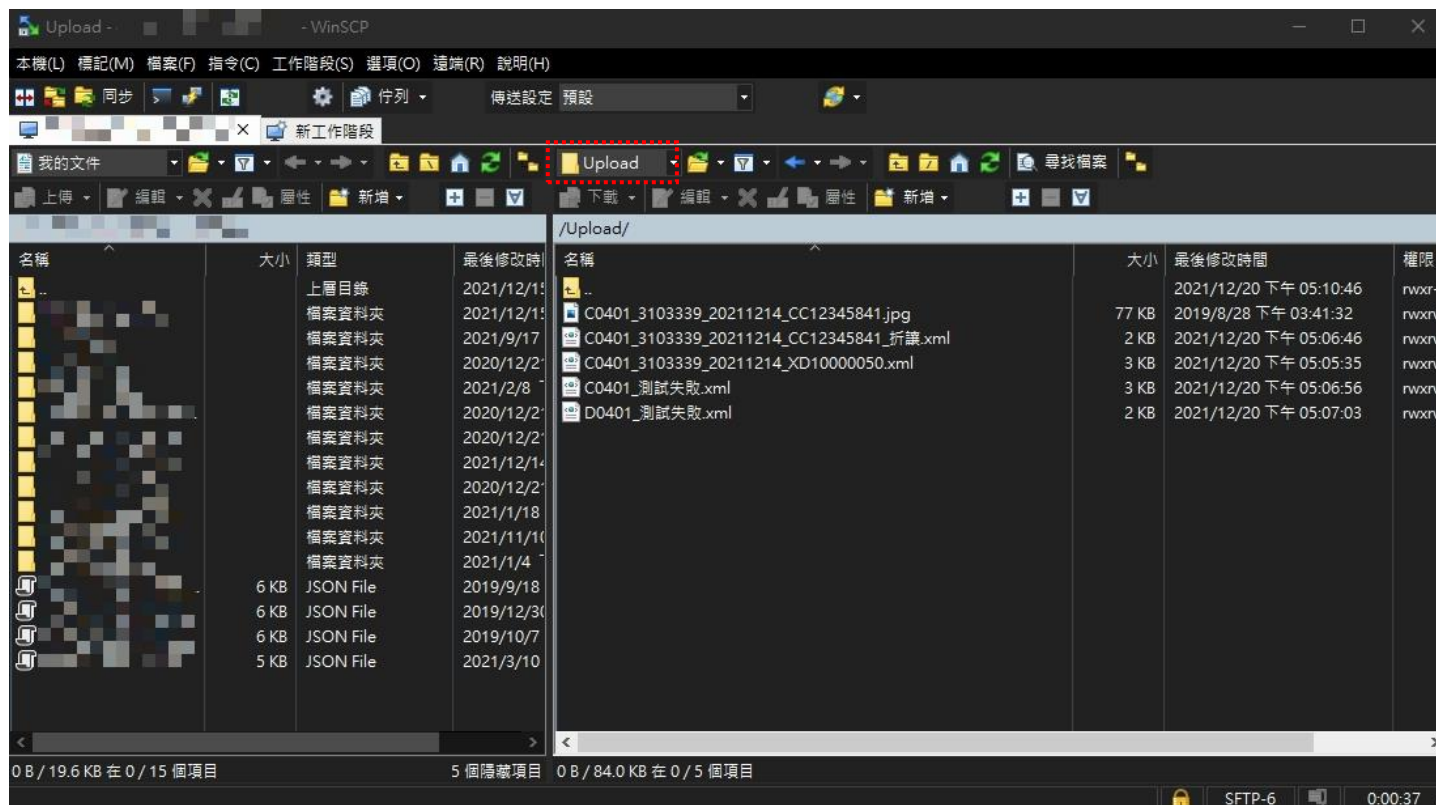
Upload - - WinSCP

本機(L) 標記(M) 檔案(F) 指令(C) 工作階段(S) 選項(O) 遠端(R) 說明(H)

同步 佇列 傳送設定 預設

新工作階段

我的文件

Upload

尋找檔案

上傳 編輯 屬性 新增

下載 編輯 屬性 新增

/Upload/

| 名稱 | 大小 | 類型 | 最後修改時 |
|---|---|---|---|
| .. | | 上層目錄 | 2021/12/15 |
| | | 檔案資料夾 | 2021/12/15 |
| | | 檔案資料夾 | 2021/9/17 |
| | | 檔案資料夾 | 2020/12/21 |
| | | 檔案資料夾 | 2021/2/8 |
| | | 檔案資料夾 | 2020/12/21 |
| | | 檔案資料夾 | 2020/12/21 |
| | | 檔案資料夾 | 2021/12/14 |
| | | 檔案資料夾 | 2020/12/21 |
| | | 檔案資料夾 | 2021/1/18 |
| | | 檔案資料夾 | 2021/11/10 |
| | | 檔案資料夾 | 2021/1/4 |
| | 6 KB | JSON File | 2019/9/18 |
| | 6 KB | JSON File | 2019/12/30 |
| | 6 KB | JSON File | 2019/10/7 |
| | 5 KB | JSON File | 2021/3/10 |

| 名稱 | 大小 | 最後修改時間 | 權限 |
|---|---|---|---|
| .. | | 2021/12/20 下午 05:10:46 | rwxr |
| C0401_3103339_20211214_CC12345841.jpg | 77 KB | 2019/8/28 下午 03:41:32 | rwxr |
| C0401_3103339_20211214_CC12345841_折讓.xml | 2 KB | 2021/12/20 下午 05:06:46 | rwxr |
| C0401_3103339_20211214_XD10000050.xml | 3 KB | 2021/12/20 下午 05:05:35 | rwxr |
| C0401_測試失敗.xml | 3 KB | 2021/12/20 下午 05:06:56 | rwxr |
| D0401_測試失敗.xml | 2 KB | 2021/12/20 下午 05:07:03 | rwxr |

0 B / 19.6 KB 在 0 / 15 個項目 5 個隱藏項目 0 B / 84.0 KB 在 0 / 5 個項目

SFTP-6 0:00:37